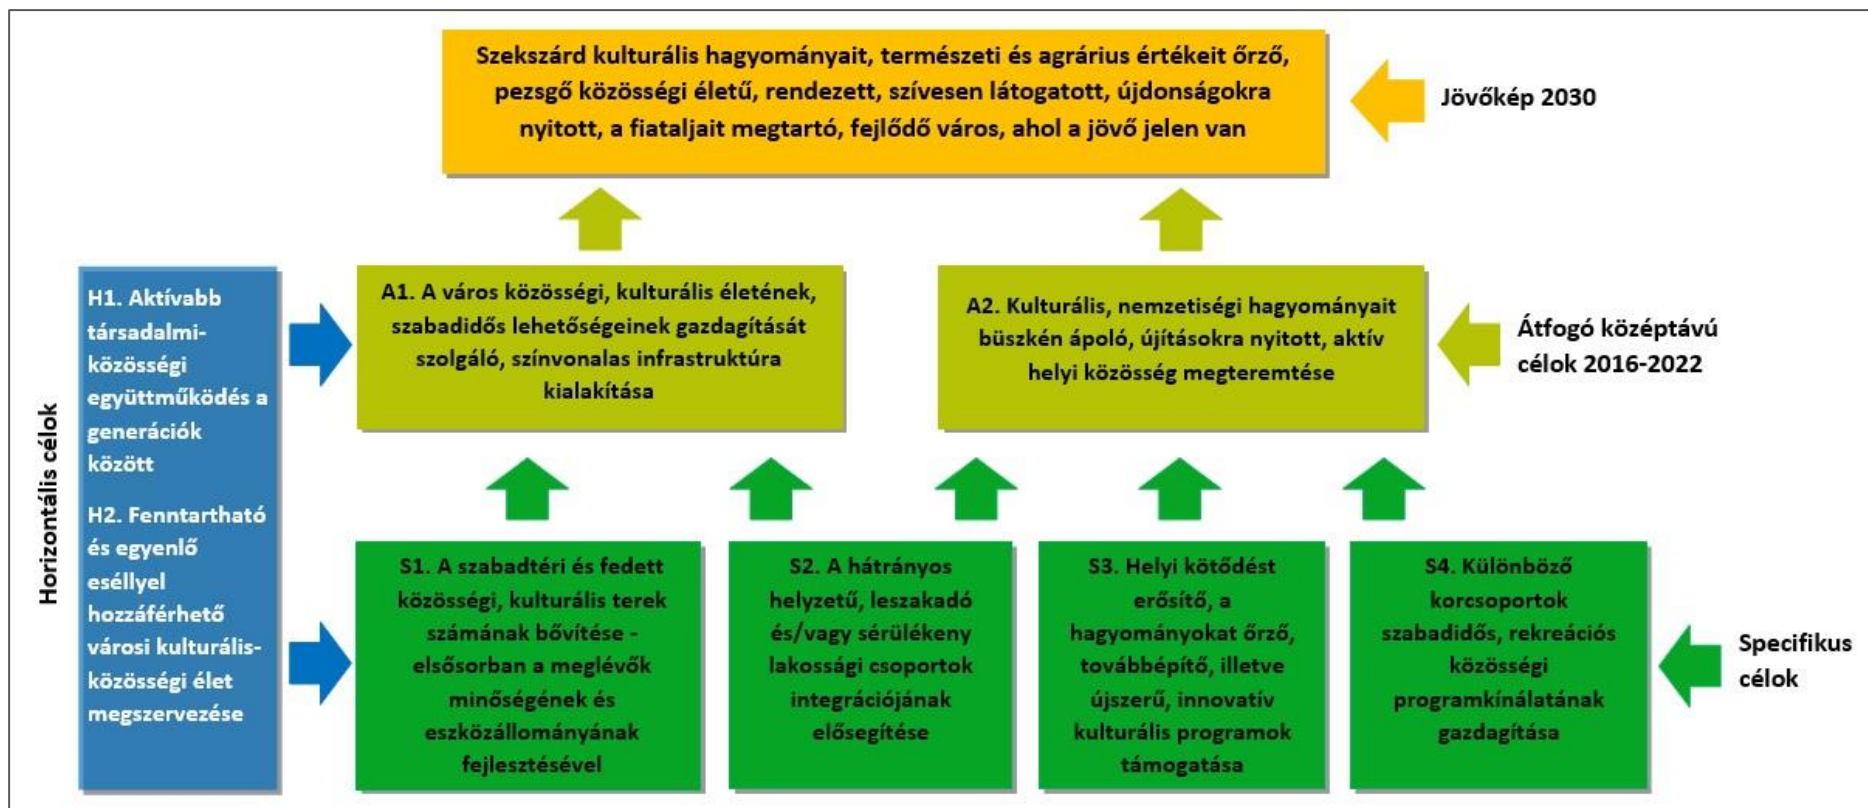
Szekszárd kulturális hagyományait, természeti és agrárius értékeit őrző, pezsgő közösségi életű, rendezett, szívesen látogatott, újdonságokra nyitott, a fiataljait megtartó, fejlődő város, ahol a jövő jelen van

Jövőkép 2030

Horizontális célok

H1. Aktívabb társadalmi-közösségi együttműködés a generációk között

H2. Fenntartható és egyenlő eséllyel hozzáférhető városi kulturális-közösségi élet megszervezése

A1. A város közösségi, kulturális életének, szabadidős lehetőségeinek gazdagítását szolgáló, színvonalas infrastruktúra kialakítása

A2. Kulturális, nemzetiségi hagyományait büszkén ápoló, újításokra nyitott, aktív helyi közösség megteremtése

Átfogó középtávú célok 2016-2022

S1. A szabadtéri és fedett közösségi, kulturális terek számának bővítése - elsősorban a meglévők minőségének és eszközállományának fejlesztésével

S2. A hátrányos helyzetű, leszakadó és/vagy sérülékeny lakossági csoportok integrációjának elősegítése

S3. Helyi kötődést erősítő, a hagyományokat őrző, továbbépítő, illetve újszerű, innovatív kulturális programok támogatása

S4. Különböző korcsoportok szabadidős, rekreációs közösségi programkínálatának gazdagítása

Specifikus célok